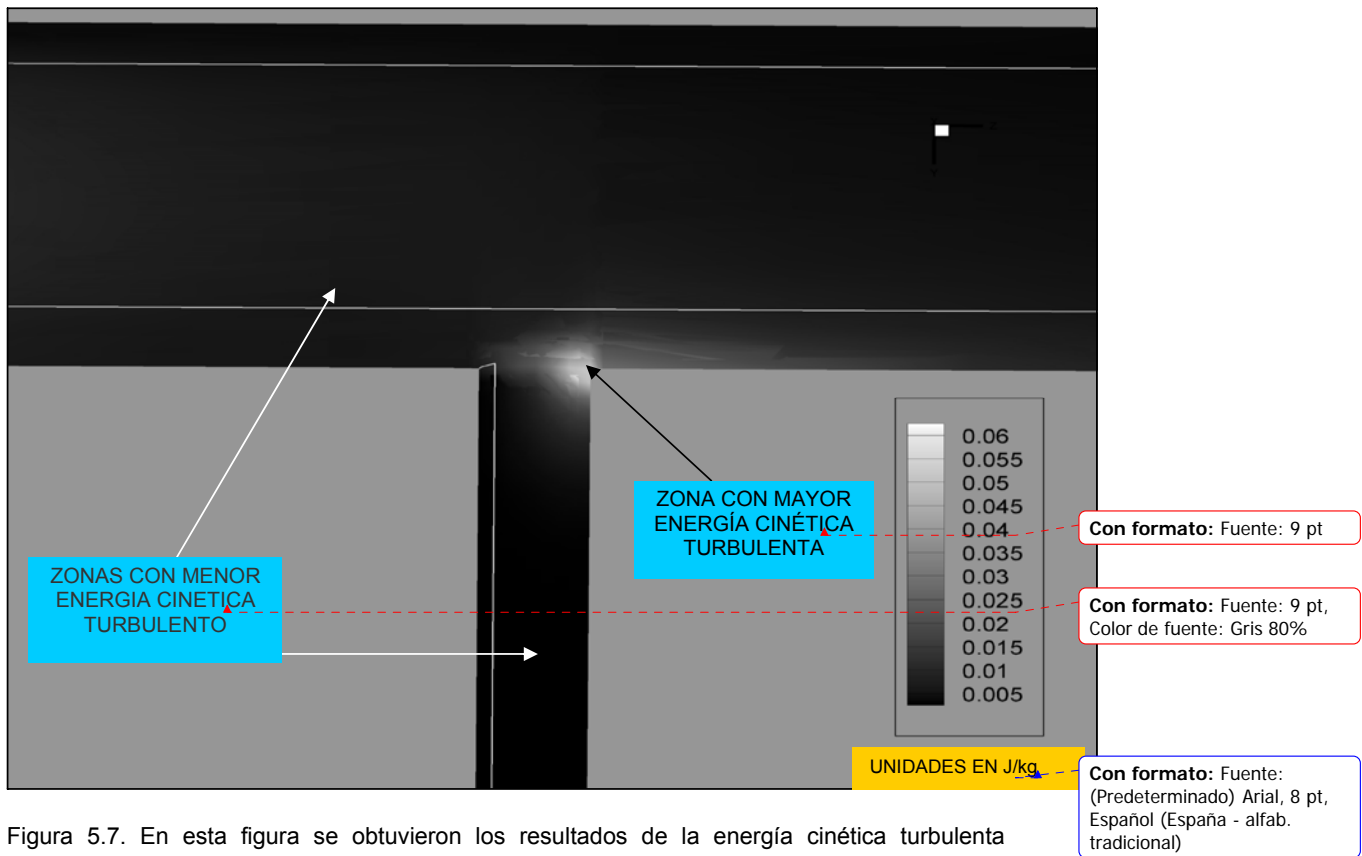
Z

Y

0.06
0.055
0.05
0.045
0.04
0.035
0.03
0.025
0.02
0.015
0.01
0.005

ZONA CON MAYOR ENERGÍA CINÉTICA TURBULENTA

ZONAS CON MENOR ENERGIA CINETICA TURBULENTO

UNIDADES EN J/kg

Con formato: Fuente: 9 pt

Con formato: Fuente: 9 pt, Color de fuente: Gris 80%

Con formato: Fuente: (Predeterminado) Arial, 8 pt, Español (España - alfab. tradicional)

Figura 5.7. En esta figura se obtuvieron los resultados de la energía cinética turbulenta